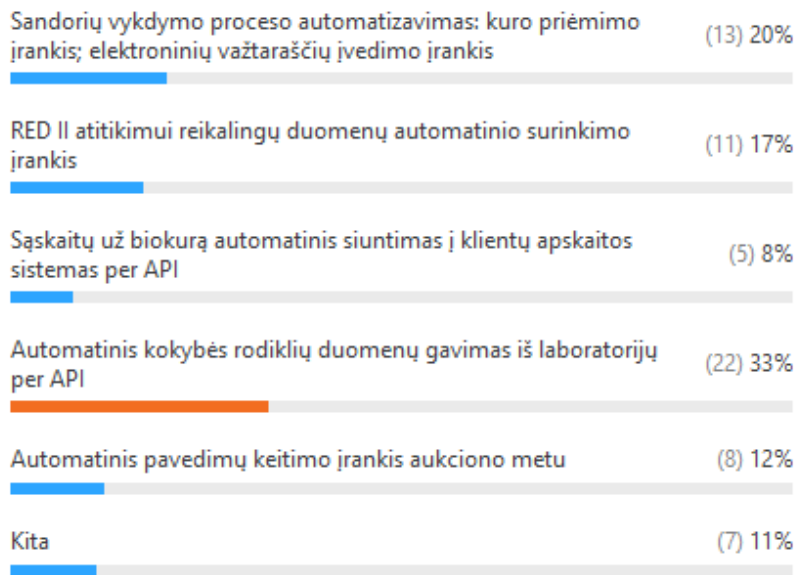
Sandorių vykdymo proceso automatizavimas: kuro priėmimo įrankis; elektroninių važtaraščių įvedimo įrankis (13) 20%

RED II atitikimui reikalingų duomenų automatinio surinkimo įrankis (11) 17%

Sąskaitų už biokurą automatinis siuntimas į klientų apskaitos sistemas per API (5) 8%

Automatinis kokybės rodiklių duomenų gavimas iš laboratorijų per API (22) 33%

Automatinis pavedimų keitimo įrankis aukciono metu (8) 12%

Kita (7) 11%